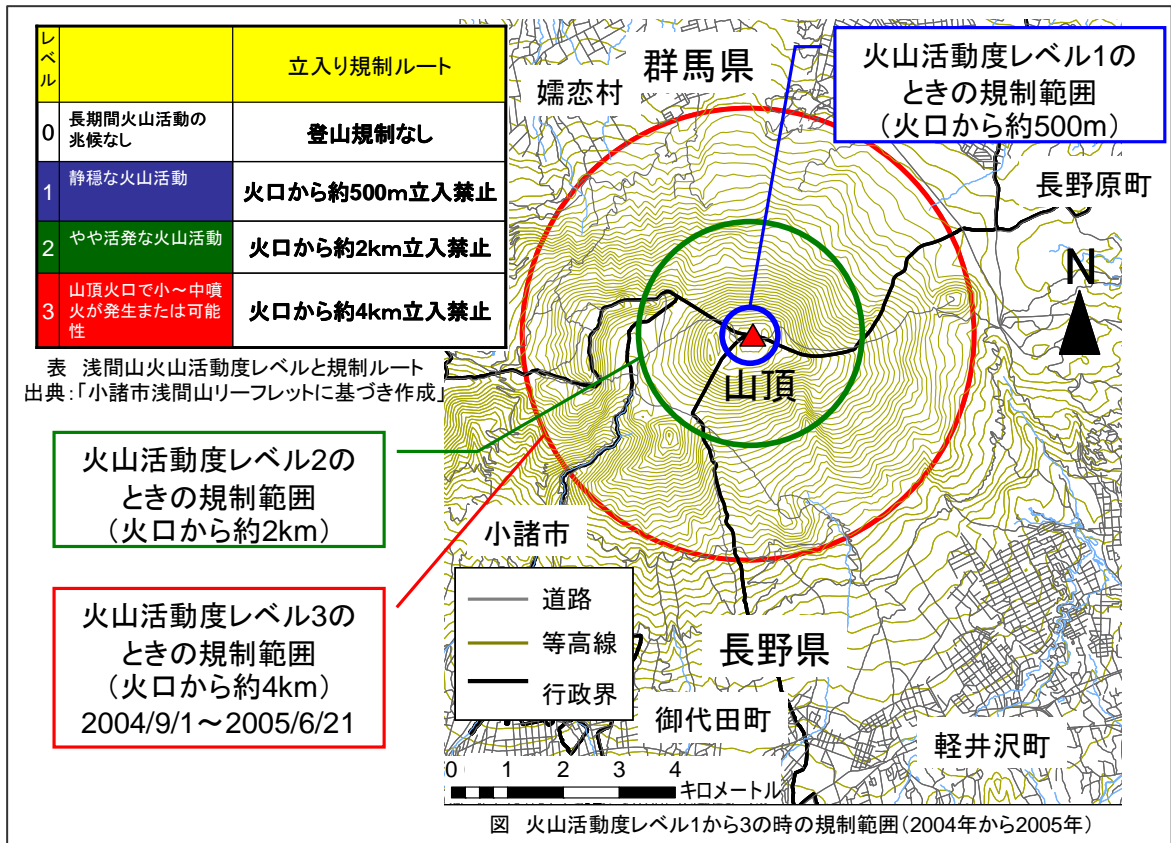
| レベル | | 立入り規制ルート |
|---|---|---|
| 0 | 長期間火山活動の兆候なし | 登山規制なし |
| 1 | 静穏な火山活動 | 火口から約500m立入禁止 |
| 2 | やや活発な火山活動 | 火口から約2km立入禁止 |
| 3 | 山頂火口で小～中噴火が発生または可能性 | 火口から約4km立入禁止 |

表 浅間山火山活動度レベルと規制ルート
出典:「小諸市浅間山リーフレットに基づき作成」

群馬県
嬬恋村
火山活動度レベル1のときの規制範囲（火口から約500m）
長野原町
N
山頂
火山活動度レベル2のときの規制範囲（火口から約2km）
小諸市
火山活動度レベル3のときの規制範囲（火口から約4km）2004/9/1～2005/6/21
道路
等高線
行政界
長野県
御代田町
軽井沢町
0 1 2 3 4
キロメートル

図 火山活動度レベル1から3の時の規制範囲（2004年から2005年）